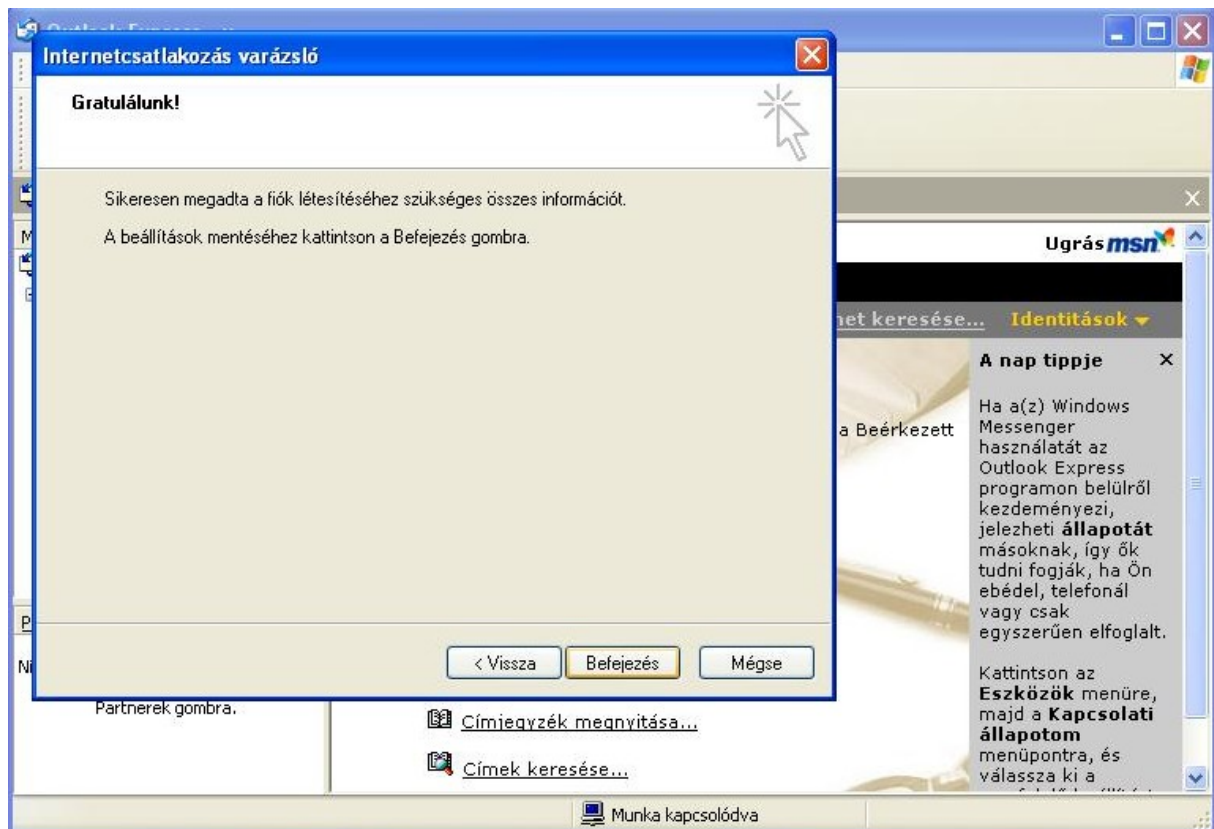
Internetcsatlakozás varázsló

Gratulálunk!

Sikeresen megadta a fiók létesítéséhez szükséges összes információt.

A beállítások mentéséhez kattintson a Befejezés gombra.

< Vissza | Befejezés | Mégse

Ugrás msn

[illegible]net keresése... Identitások

a Beérkezett

A nap tippje ×

Ha a(z) Windows Messenger használatát az Outlook Express programon belülről kezdeményezi, jelezheti **állapotát** másoknak, így ők tudni fogják, ha Ön ebédel, telefonál vagy csak egyszerűen elfoglalt.

Kattintson az **Eszközök** menüre, majd a **Kapcsolati állapotom** menüpontra, és válassza ki a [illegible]

Partnerek gombra.

Címjegyzék megnyitása...

Címek keresése...

Munka kapcsolódva